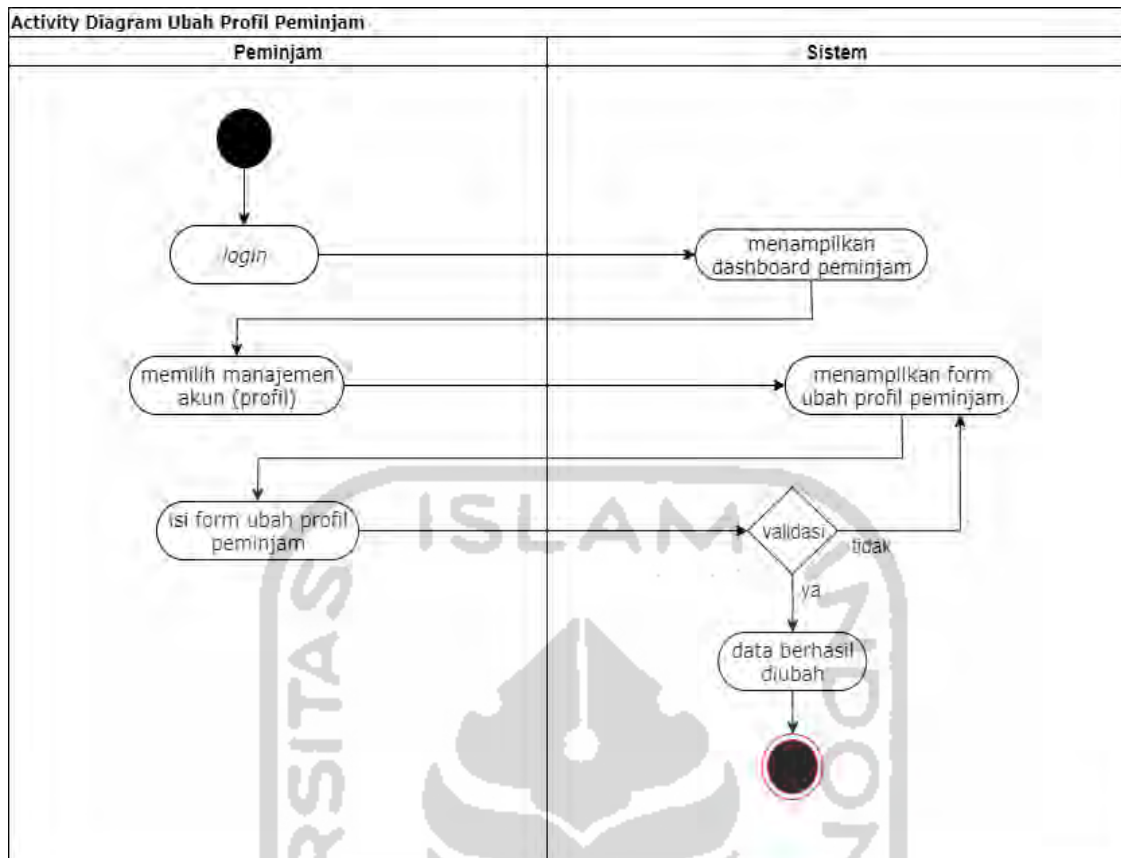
Activity Diagram Ubah Profil Peminjam

Peminjam

Sistem

login

menampilkan dashboard peminjam

memilih manajemen akun (profil)

menampilkan form ubah profil peminjam

isi form ubah profil peminjam

validasi

tidak

ya

data berhasil diubah

ISLAM